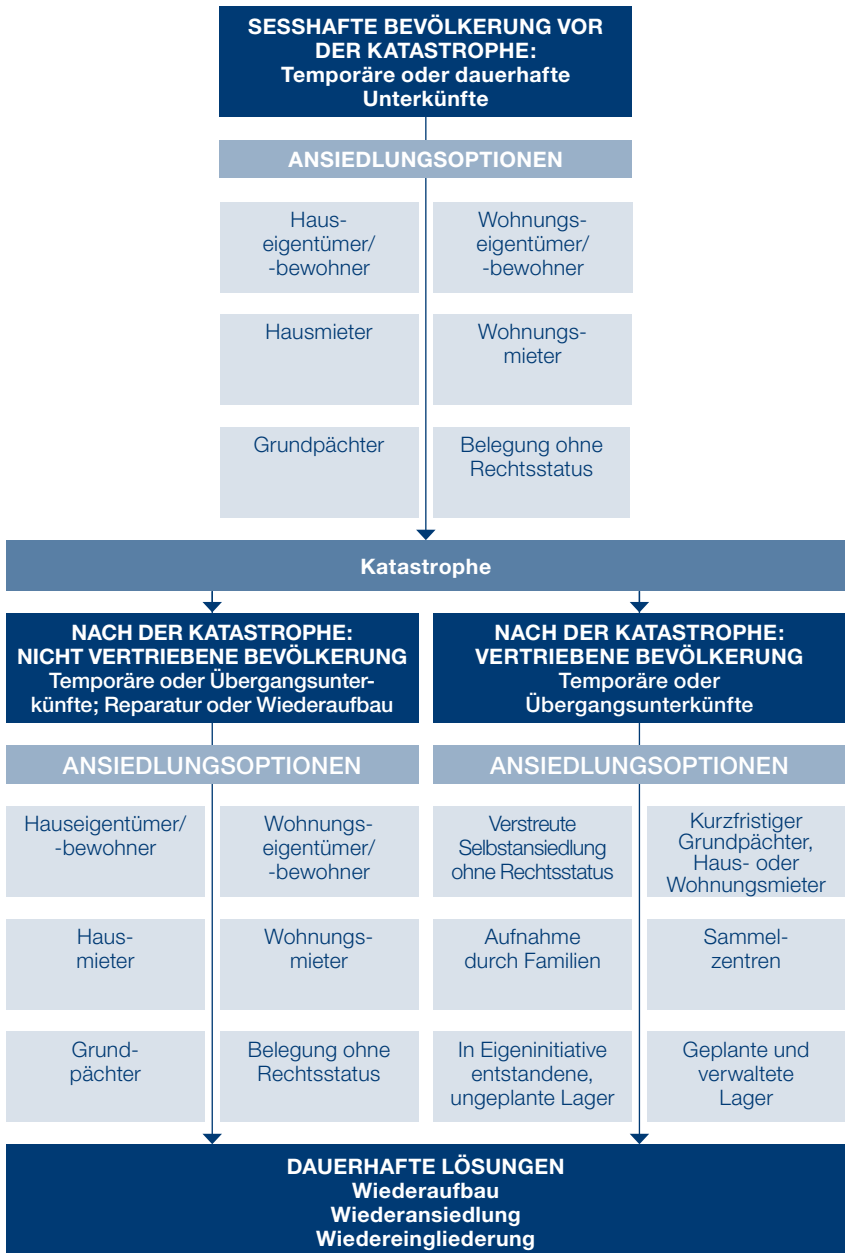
SESSHAFTE BEVÖLKERUNG VOR DER KATASTROPHE:
Temporäre oder dauerhafte Unterkünfte

ANSIEDLUNGSOPTIONEN

Haus-eigentümer/ -bewohner

Wohnungs-eigentümer/ -bewohner

Hausmieter

Wohnungs-mieter

Grundpächter

Belegung ohne Rechtsstatus

Katastrophe

NACH DER KATASTROPHE:
NICHT VERTRIEBENE BEVÖLKERUNG
Temporäre oder Übergangsunterkünfte; Reparatur oder Wiederaufbau

NACH DER KATASTROPHE:
VERTRIEBENE BEVÖLKERUNG
Temporäre oder Übergangsunterkünfte

ANSIEDLUNGSOPTIONEN

ANSIEDLUNGSOPTIONEN

Hauseigentümer/ -bewohner

Wohnungs-eigentümer/ -bewohner

Verstreute Selbstansiedlung ohne Rechtsstatus

Kurzfristiger Grundpächter, Haus- oder Wohnungsmieter

Haus-mieter

Wohnungs-mieter

Aufnahme durch Familien

Sammel-zentren

Grund-pächter

Belegung ohne Rechtsstatus

In Eigeninitiative entstandene, ungeplante Lager

Geplante und verwaltete Lager

DAUERHAFTE LÖSUNGEN
Wiederaufbau
Wiederansiedlung
Wiedereingliederung